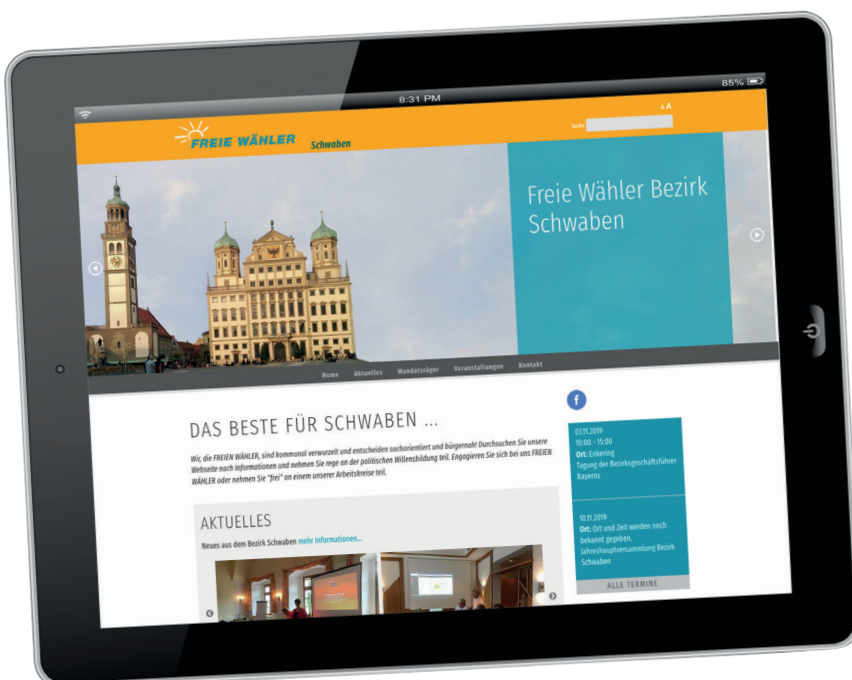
8:31 PM
85%

A A
Suche

FREIE WÄHLER Schwaben

Freie Wähler Bezirk Schwaben

Home Aktuelles Mandatsträger Veranstaltungen Kontakt

DAS BESTE FÜR SCHWABEN ...

Wir, die FREIEN WÄHLER, sind kommunal verwurzelt und entscheiden sachorientiert und bürgernah! Durchsuchen Sie unsere Webseite nach Informationen und nehmen Sie rege an der politischen Willensbildung teil. Engagieren Sie sich bei uns FREIEN WÄHLER oder nehmen Sie "frei" an einem unserer Arbeitskreise teil.

AKTUELLES

Neues aus dem Bezirk Schwaben mehr Informationen...

f

03.11.2019
10:00 - 15:00
Ort: Erkering
Tagung der Bezirksgeschäftsführer Bayerns

10.11.2019
Ort: Ort und Zeit werden noch bekannt gegeben.
Jahreshauptversammlung Bezirk Schwaben

ALLE TERMINE